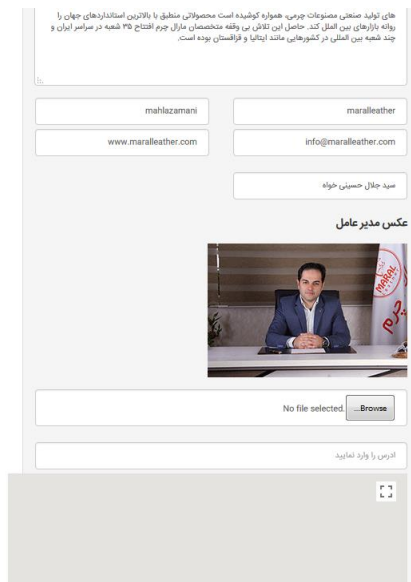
های تولید صنعتی مصنوعات چرمی، همواره کوشیده است محصولاتی منطبق با بالاترین استانداردهای جهان را روانه بازارهای بین المللی کند. حاصل این تلاش بی وقفه متخصصان مارال چرم افتتاح ۳۵ شعبه در سراسر ایران و چند شعبه بین المللی در کشورهایی مانند ایتالیا و قزاقستان بوده است.

maralleather

mahlazamani

info@maralleather.com

www.maralleather.com

سید جلال حسینی خواه

عکس مدیر عامل

Browse... No file selected.

ادرس را وارد نمایید